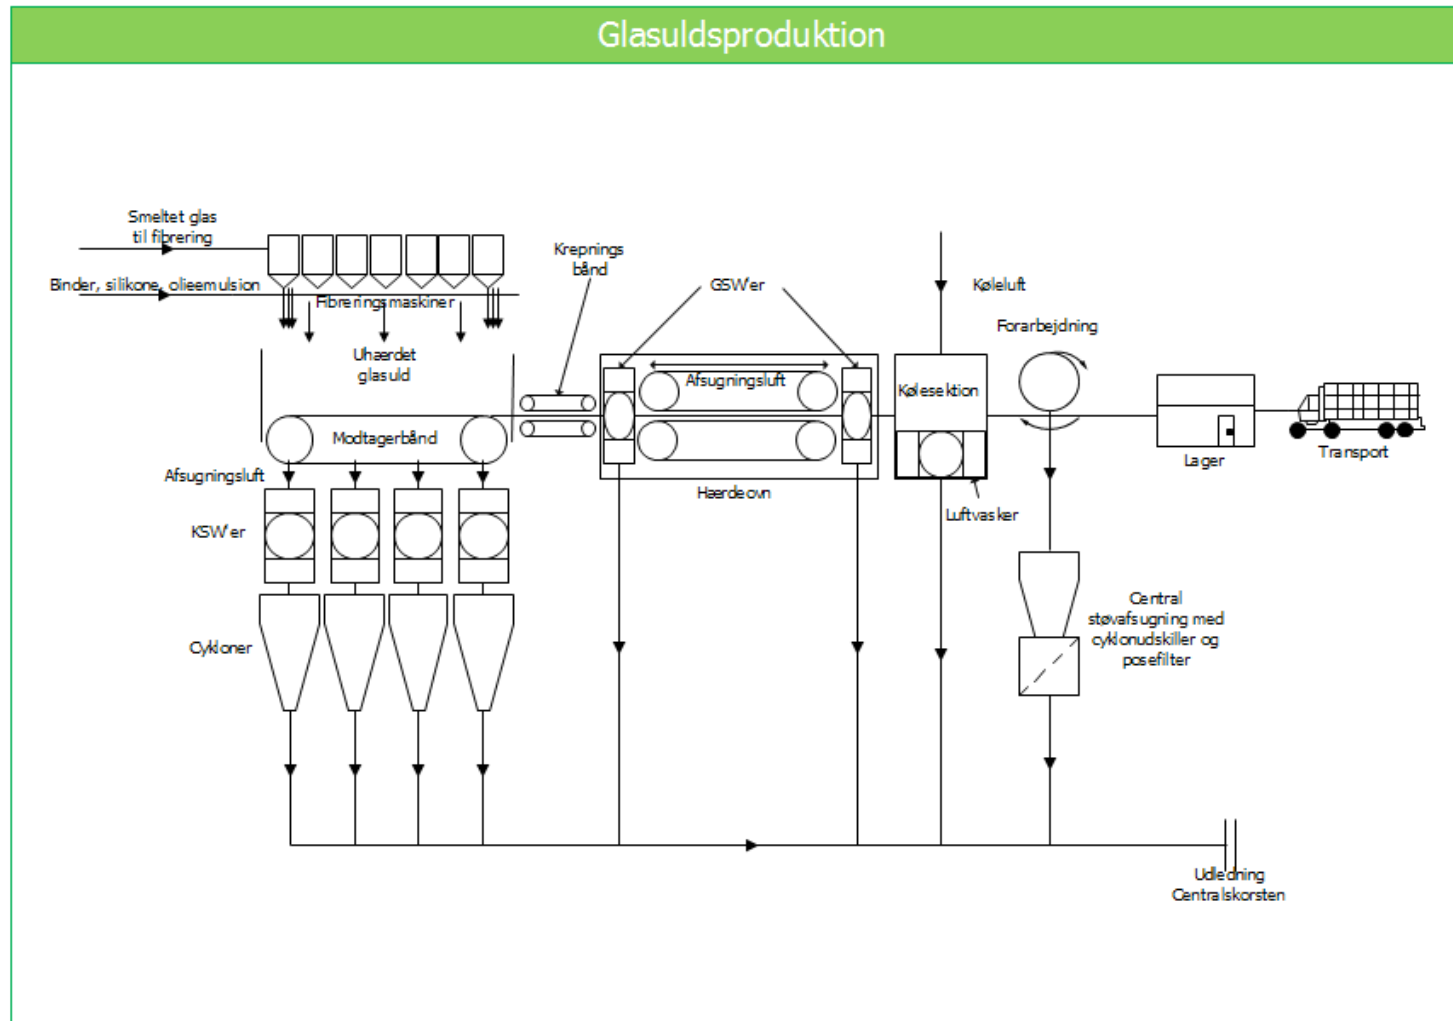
Glasuldsproduktion

Smeltet glas til fibrering

Binder, silikone, olieemulsion

Fibreringsmaskiner

Uhærdet glasuld

Krepnings bånd

GSW'er

Afsugningsluft

Køleluft

Forarbejdning

Kølesektion

Modtagerbånd

Lager

Transport

Afsugningsluft

Hærdeovn

Luftvasker

KSW'er

Central støvafsugning med cyklonudskiller og posefilter

Cykloner

Udledning Centralskorsten